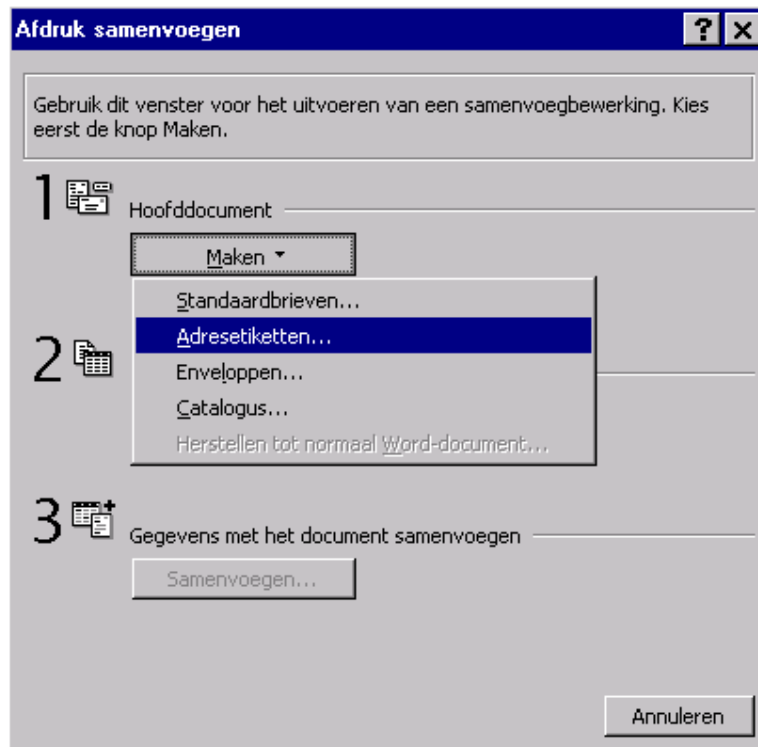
Afdruk samenvoegen

?

X

Gebruik dit venster voor het uitvoeren van een samenvoegbewerking. Kies eerst de knop Maken.

1

Hoofddocument

Maken

Standaardbrieven...

Adresetiketten...

2

Enveloppen...

Catalogus...

Herstellen tot normaal Word-document...

3

Gegevens met het document samenvoegen

Samenvoegen...

Annuleren